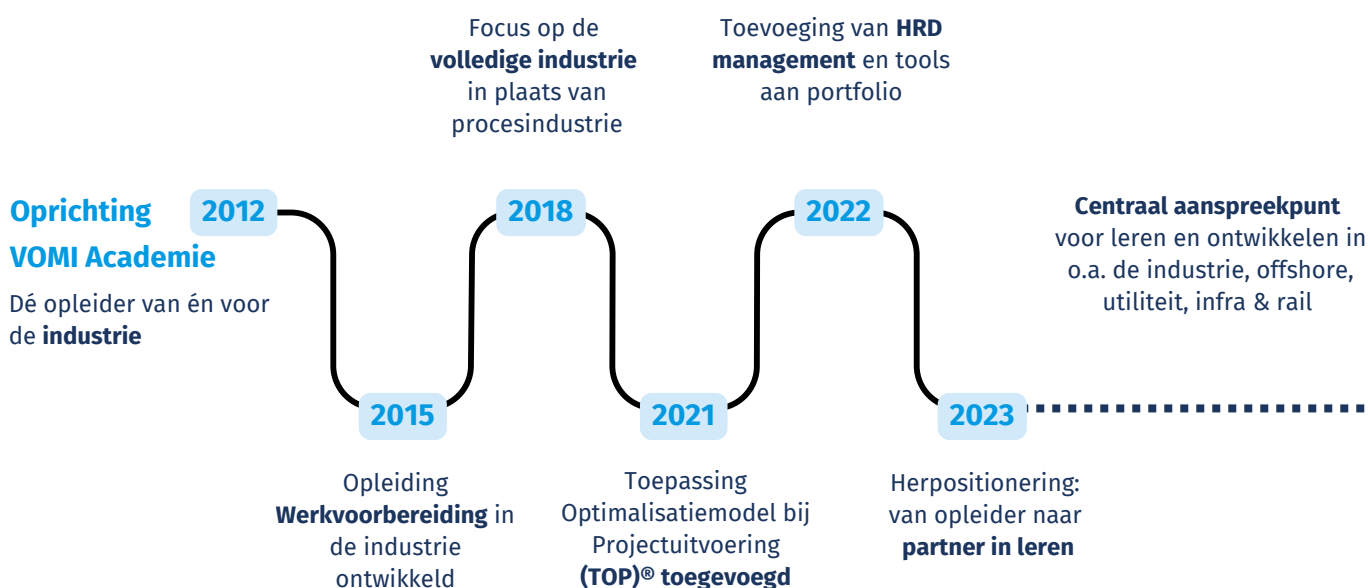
Oprichting VOMI Academie

Dé opleider van én voor de **industrie**

2012

2015

Opleiding **Werkvoorbereiding** in de industrie ontwikkeld

Focus op de **volledige industrie** in plaats van procesindustrie

2018

2021

Toepassing Optimalisatiemodel bij Projectuitvoering **(TOP)® toegevoegd**

Toevoeging van **HRD management** en tools aan portfolio

2022

2023

Herpositionering: van opleider naar **partner in leren**

**Centraal aanspreekpunt** voor leren en ontwikkelen in o.a. de industrie, offshore, utiliteit, infra & rail